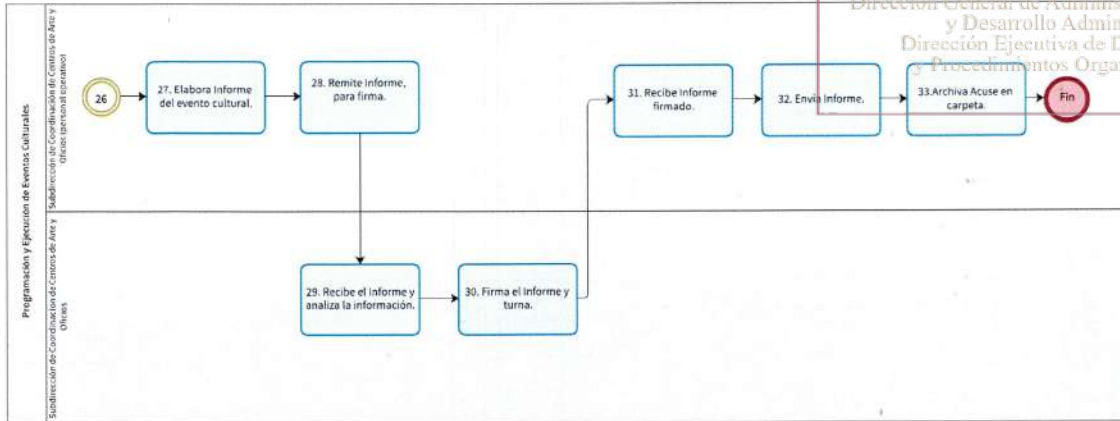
Dirección General de Admin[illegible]
y Desarrollo Admin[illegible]
Dirección Ejecutiva de D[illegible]
y Procedimientos Orga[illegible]

Programación y Ejecución de Eventos Culturales

Subdirección de Coordinación de Centros de Arte y Oficios (personal operativo)

26

27. Elabora Informe del evento cultural.

28. Remite Informe, para firma.

31. Recibe Informe firmado.

32. Envía Informe.

33.Archiva Acuse en carpeta.

Fin

Subdirección de Coordinación de Centros de Arte y Oficios

29. Recibe el Informe y analiza la información.

30. Firma el Informe y turna.